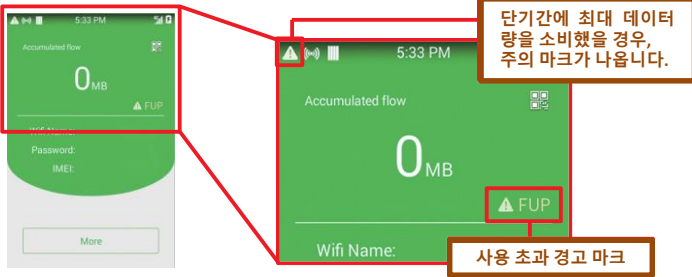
5:33 PM

Accumulated flow

0MB

FUP

Wifi Name:

Password:

IMEI:

More

단기간에 최대 데이터량을 소비했을 경우, 주의 마크가 나옵니다.

5:33 PM

Accumulated flow

0MB

FUP

Wifi Name:

사용 초과 경고 마크